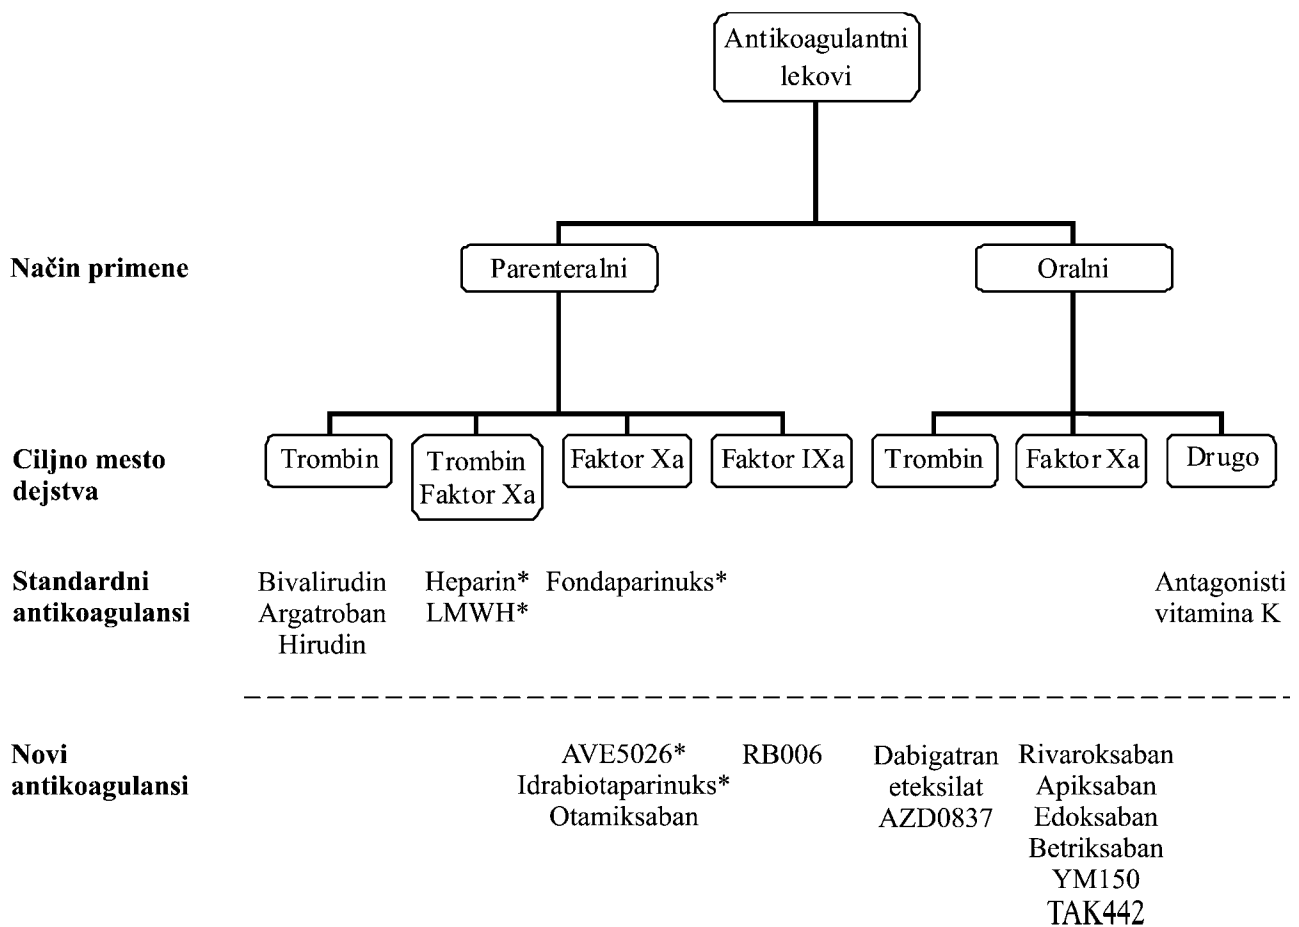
Antikoagulantni lekovi

Način primene

Parenteralni

Oralni

Ciljno mesto dejstva

Trombin

Trombin Faktor Xa

Faktor Xa

Faktor IXa

Trombin

Faktor Xa

Drugo

Standardni antikoagulansi

Bivalirudin
Argatroban
Hirudin

Heparin*
LMWH*

Fondaparinuks*

Antagonisti vitamina K

Novi antikoagulansi

AVE5026*
Idrabiotaparinuks*
Otamiksaban

RB006

Dabigatran eteksilat
AZD0837

Rivaroksaban
Apiksaban
Edoksaban
Betriksaban
YM150
TAK442